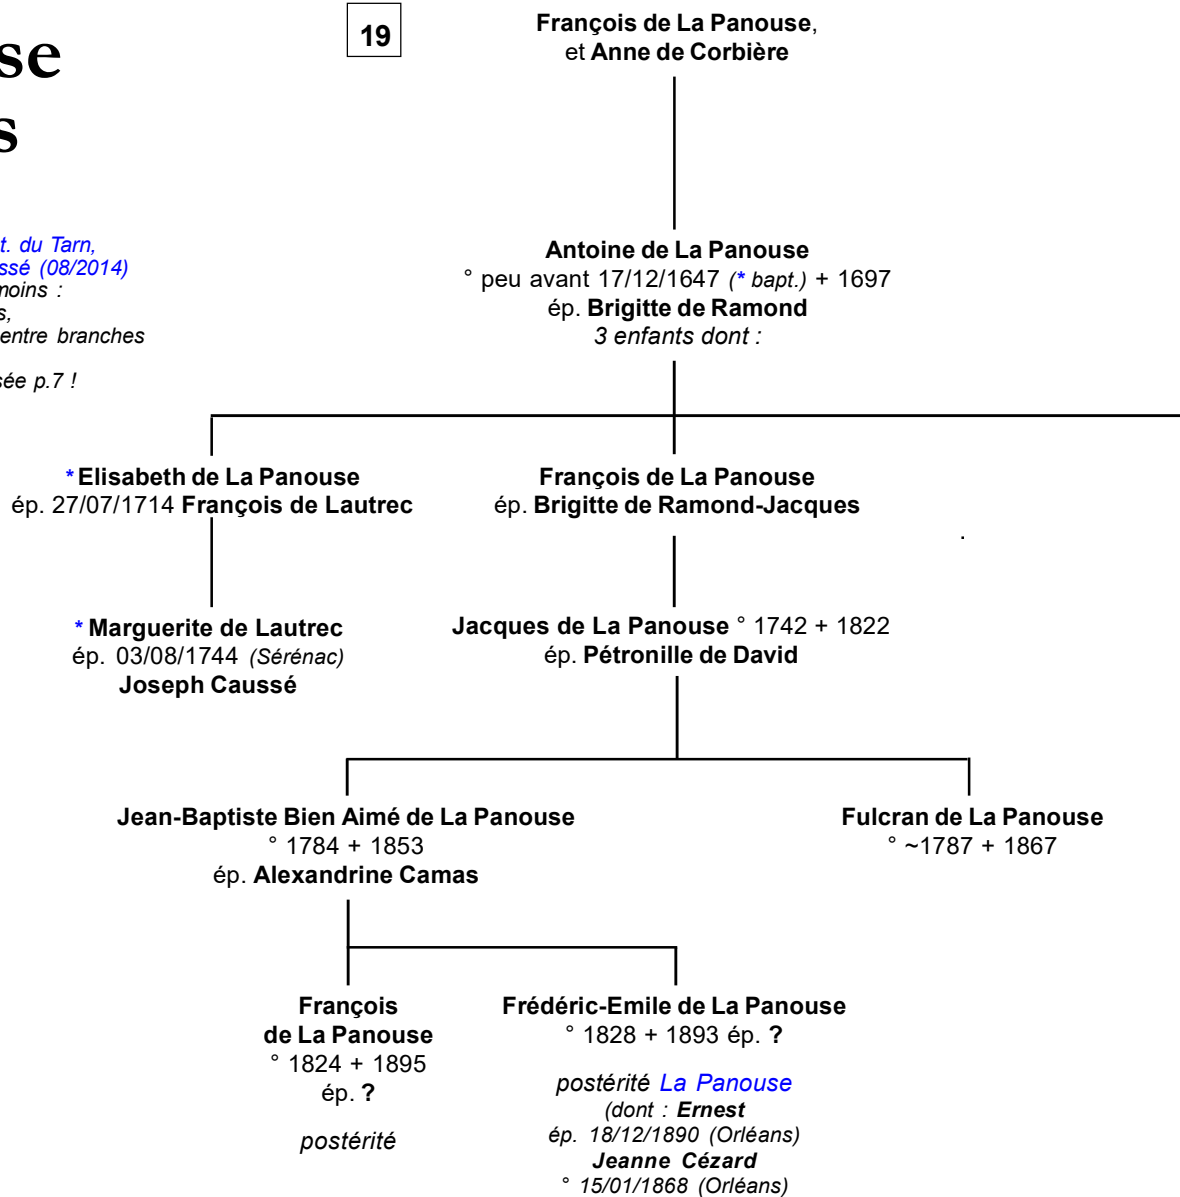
se
s

t. du Tarn,
ssé (08/2014)
moins :
s,
entre branches

sée p.7 !

19

**François de La Panouse**, et **Anne de Corbière**

**Antoine de La Panouse**
° peu avant 17/12/1647 *(* bapt.)* + 1697
ép. **Brigitte de Ramond**
*3 enfants dont :*

* **Elisabeth de La Panouse**
ép. 27/07/1714 **François de Lautrec**

**François de La Panouse**
ép. **Brigitte de Ramond-Jacques**

* **Marguerite de Lautrec**
ép. 03/08/1744 *(Sérénac)*
**Joseph Caussé**

**Jacques de La Panouse** ° 1742 + 1822
ép. **Pétronille de David**

**Jean-Baptiste Bien Aimé de La Panouse**
° 1784 + 1853
ép. **Alexandrine Camas**

**Fulcran de La Panouse**
° ~1787 + 1867

**François de La Panouse**
° 1824 + 1895
ép. **?**

*postérité*

**Frédéric-Emile de La Panouse**
° 1828 + 1893 ép. **?**

*postérité La Panouse*
*(dont : **Ernest***
*ép. 18/12/1890 (Orléans)*
***Jeanne Cézard***
*° 15/01/1868 (Orléans)*